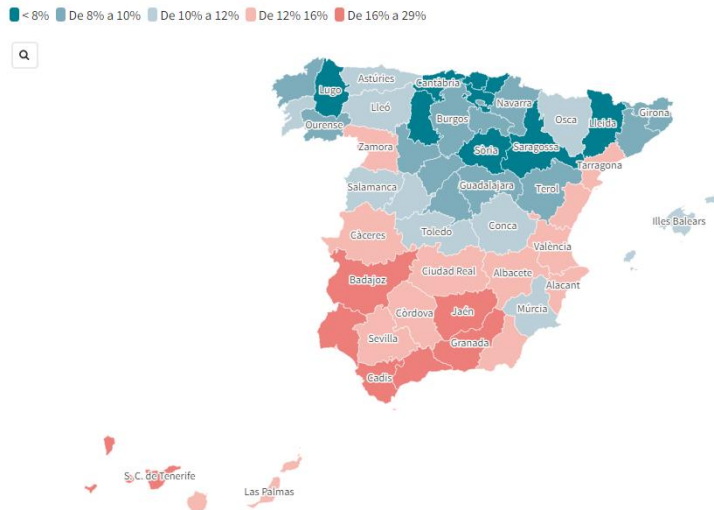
< 8% De 8% a 10% De 10% a 12% De 12% 16% De 16% a 29%

Lugo
Astúries
Cantàbria
Navarra
Girona
Ourense
Lleó
Burgos
Osca
Lleida
Zamora
Sòria
Saragossa
Tarragona
Salamanca
Guadalajara
Terol
Illes Balears
Càceres
Toledo
Conca
València
Badajoz
Ciudad Real
Albacete
Alacant
Còrdova
Jaén
Múrcia
Sevilla
Granada
Cadis
S. C. de Tenerife
Las Palmas